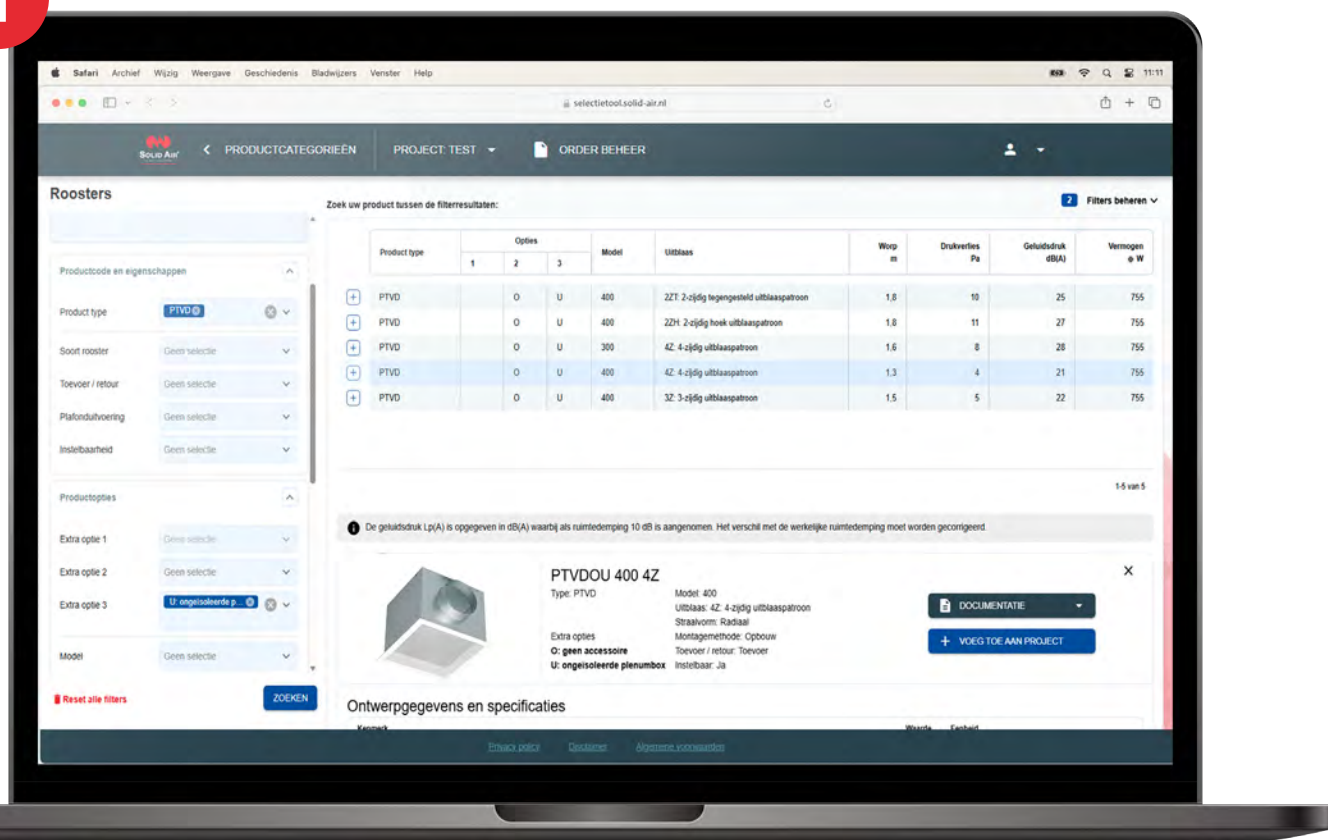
Safari Archief Wijzig Weergave Geschiedenis Bladwijzers Venster Help

11:11

selectietool.solid-air.nl

SOLID AIR

PRODUCTCATEGORIEËN

PROJECT: TEST

ORDER BEHEER

Roosters

Productcode en eigenschappen

Product type PTVD

Soort rooster Geen selectie

Toevoer / retour Geen selectie

Plafonduitvoering Geen selectie

Instelbaarheid Geen selectie

Productopties

Extra optie 1 Geen selectie

Extra optie 2 Geen selectie

Extra optie 3 U: ongeïsoleerde p...

Model Geen selectie

Reset alle filters

ZOEKEN

Zoek uw product tussen de filterresultaten:

2 Filters beheren

| Product type | Opties 1 | Opties 2 | Opties 3 | Model | Uitblaas | Worp m | Drukverlies Pa | Geluidsdruk dB(A) | Vermogen φ W |
|---|---|---|---|---|---|---|---|---|---|
| PTVD | | O | U | 400 | 2ZT: 2-zijdig tegengesteld uitblaaspatroon | 1,8 | 10 | 25 | 755 |
| PTVD | | O | U | 400 | 2ZH: 2-zijdig hoek uitblaaspatroon | 1,8 | 11 | 27 | 755 |
| PTVD | | O | U | 300 | 4Z: 4-zijdig uitblaaspatroon | 1,6 | 8 | 28 | 755 |
| PTVD | | O | U | 400 | 4Z: 4-zijdig uitblaaspatroon | 1,3 | 4 | 21 | 755 |
| PTVD | | O | U | 400 | 3Z: 3-zijdig uitblaaspatroon | 1,5 | 5 | 22 | 755 |

1-5 van 5

De geluidsdruk Lp(A) is opgegeven in dB(A) waarbij als ruimtedemping 10 dB is aangenomen. Het verschil met de werkelijke ruimtedemping moet worden gecorrigeerd.

PTVDOU 400 4Z

Type: PTVD

Extra opties
O: geen accessoire
U: ongeïsoleerde plenumbox

Model: 400
Uitblaas: 4Z: 4-zijdig uitblaaspatroon
Straalvorm: Radiaal
Montagemethode: Opbouw
Toevoer / retour: Toevoer
Instelbaar: Ja

DOCUMENTATIE

VOEG TOE AAN PROJECT

Ontwerpgegevens en specificaties

Kenmerk Waarde Eenheid

Privacy policy Disclaimer Algemene voorwaarden